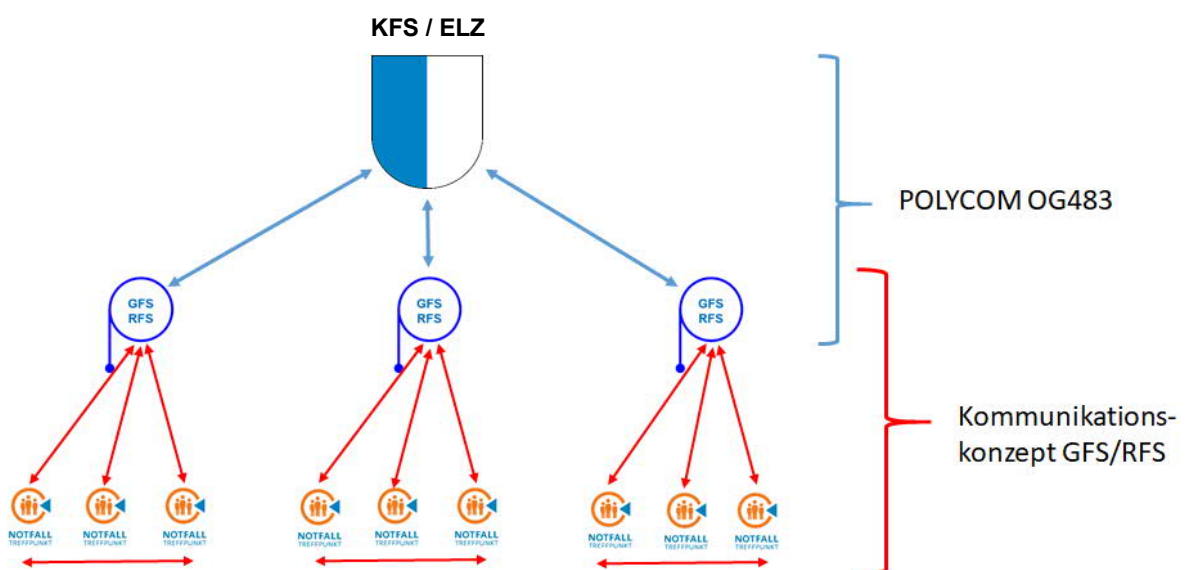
KFS / ELZ

POLYCOM OG483

GFS
RFS

GFS
RFS

GFS
RFS

Kommunikationskonzept GFS/RFS

NOTFALL
TREFFPUNKT

NOTFALL
TREFFPUNKT

NOTFALL
TREFFPUNKT

NOTFALL
TREFFPUNKT

NOTFALL
TREFFPUNKT

NOTFALL
TREFFPUNKT

NOTFALL
TREFFPUNKT

NOTFALL
TREFFPUNKT

NOTFALL
TREFFPUNKT